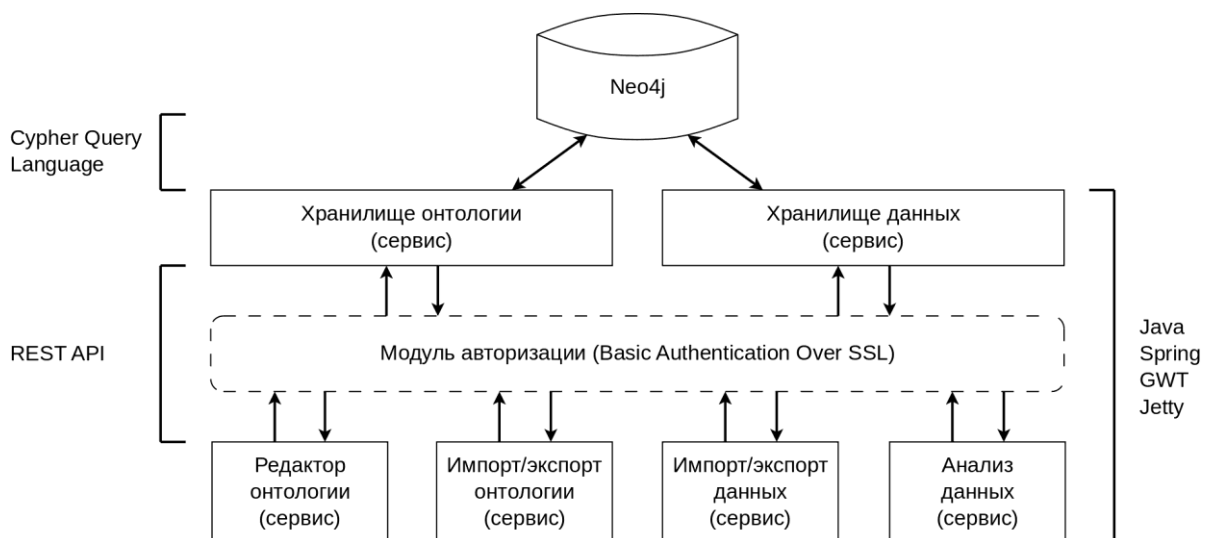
Neo4j

Cypher Query Language

Хранилище онтологии (сервис)

Хранилище данных (сервис)

REST API

Модуль авторизации (Basic Authentication Over SSL)

Java
Spring
GWT
Jetty

Редактор онтологии (сервис)

Импорт/экспорт онтологии (сервис)

Импорт/экспорт данных (сервис)

Анализ данных (сервис)